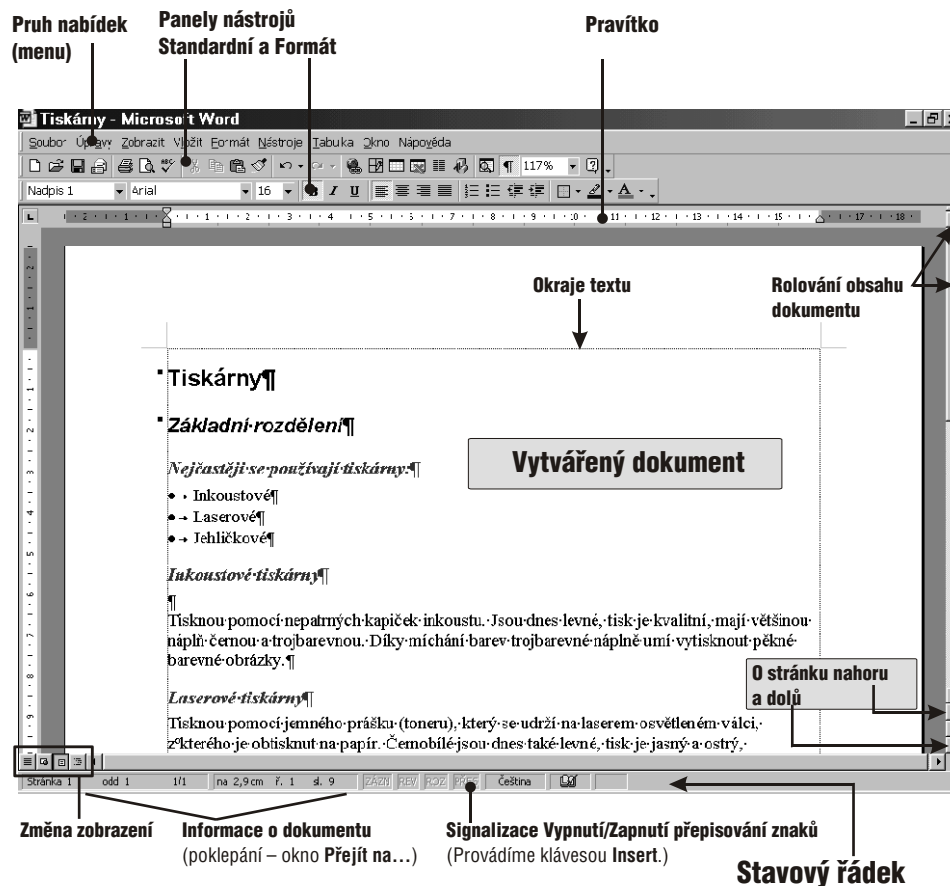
Pruh nabídek (menu)

Panely nástrojů Standardní a Formát

Pravítko

Tiskárny - Microsoft Word

Soubor Úpravy Zobrazit Vložit Formát Nástroje Tabulka Okno Nápověda

117%

Nadpis 1 Arial 16

Okraje textu

Rolování obsahu dokumentu

Tiskárny¶

Základní·rozdělení¶

Nejčastěji·se·používají·tiskárny:¶

Vytvářený dokument

• → Inkoustové¶

• → Laserové¶

• → Jehličkové¶

Inkoustové·tiskárny¶

¶

Tisknou·pomocí·nepatrných·kapiček·inkoustu.·Jsou·dnes·levné,·tisk·je·kvalitní,·mají·většinou· náplň·černou·a·trojbarevnou.·Díky·míchání·barev·trojbarevné·náplně·umí·vytisknout·pěkné· barevné·obrázky.¶

Laserové·tiskárny¶

O stránku nahoru a dolů

Tisknou·pomocí·jemného·prášku·(toneru),·který·se·udrží·na·laserem·osvětleném·válci,· z·kterého·je·obtisknut·na·papír.·Černobílé·jsou·dnes·také·levné,·tisk·je·jasný·a·ostrý,·

Stránka 1 odd 1 1/1 na 2,9cm ř. 1 sl. 9 ZÁZN REV ROZ PŘES Čeština

Změna zobrazení

Informace o dokumentu (poklepání – okno Přejít na…)

Signalizace Vypnutí/Zapnutí přepisování znaků (Provádíme klávesou Insert.)

Stavový řádek